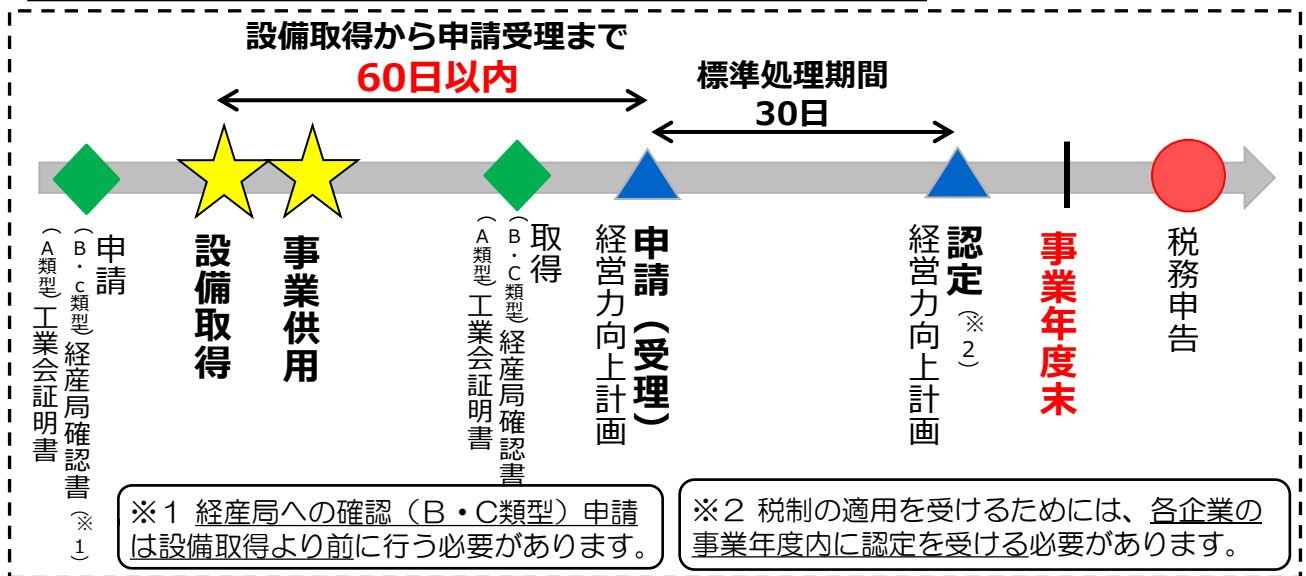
設備取得から申請受理まで
60日以内

標準処理期間
30日

（A類型）工業会証明書
（B・C類型）経産局確認書（※1）
申請

設備取得

事業供用

（A類型）工業会証明書
（B・C類型）経産局確認書
取得

経営力向上計画
申請（受理）

経営力向上計画
認定（※2）

事業年度末

税務申告

※1 経産局への確認（B・C類型）申請は設備取得より前に行う必要があります。

※2 税制の適用を受けるためには、各企業の事業年度内に認定を受ける必要があります。